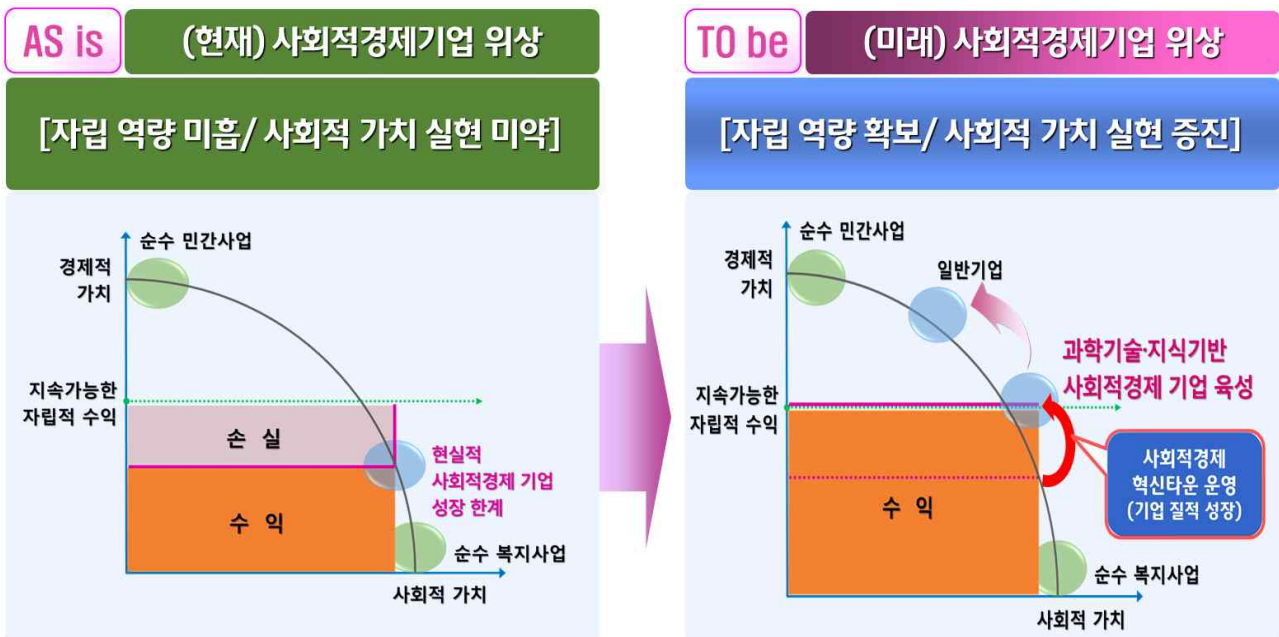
AS is

(현재) 사회적경제기업 위상

[자립 역량 미흡/ 사회적 가치 실현 미약]

순수 민간사업

경제적 가치

지속가능한 자립적 수익

손 실

현실적 사회적경제 기업 성장 한계

수 익

순수 복지사업

사회적 가치

TO be

(미래) 사회적경제기업 위상

[자립 역량 확보/ 사회적 가치 실현 증진]

순수 민간사업

경제적 가치

일반기업

과학기술·지식기반 사회적경제 기업 육성

지속가능한 자립적 수익

사회적경제 혁신타운 운영 (기업 질적 성장)

수 익

순수 복지사업

사회적 가치